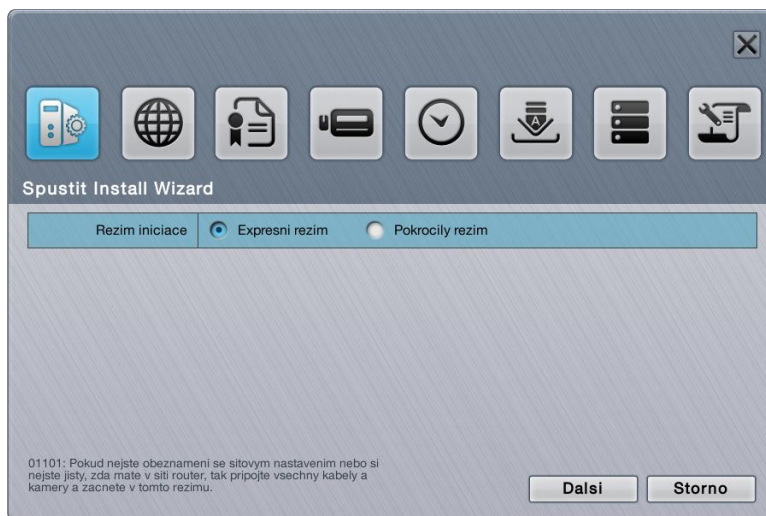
Spustit Install Wizard

Rezim iniciace | Expresni rezim | Pokrocily rezim

01101: Pokud nejste obeznameni se sitovym nastavenim nebo si nejste jisty, zda mate v siti router, tak pripojte vsechny kabely a kamery a zacnete v tomto rezimu.

Dalsi

Storno